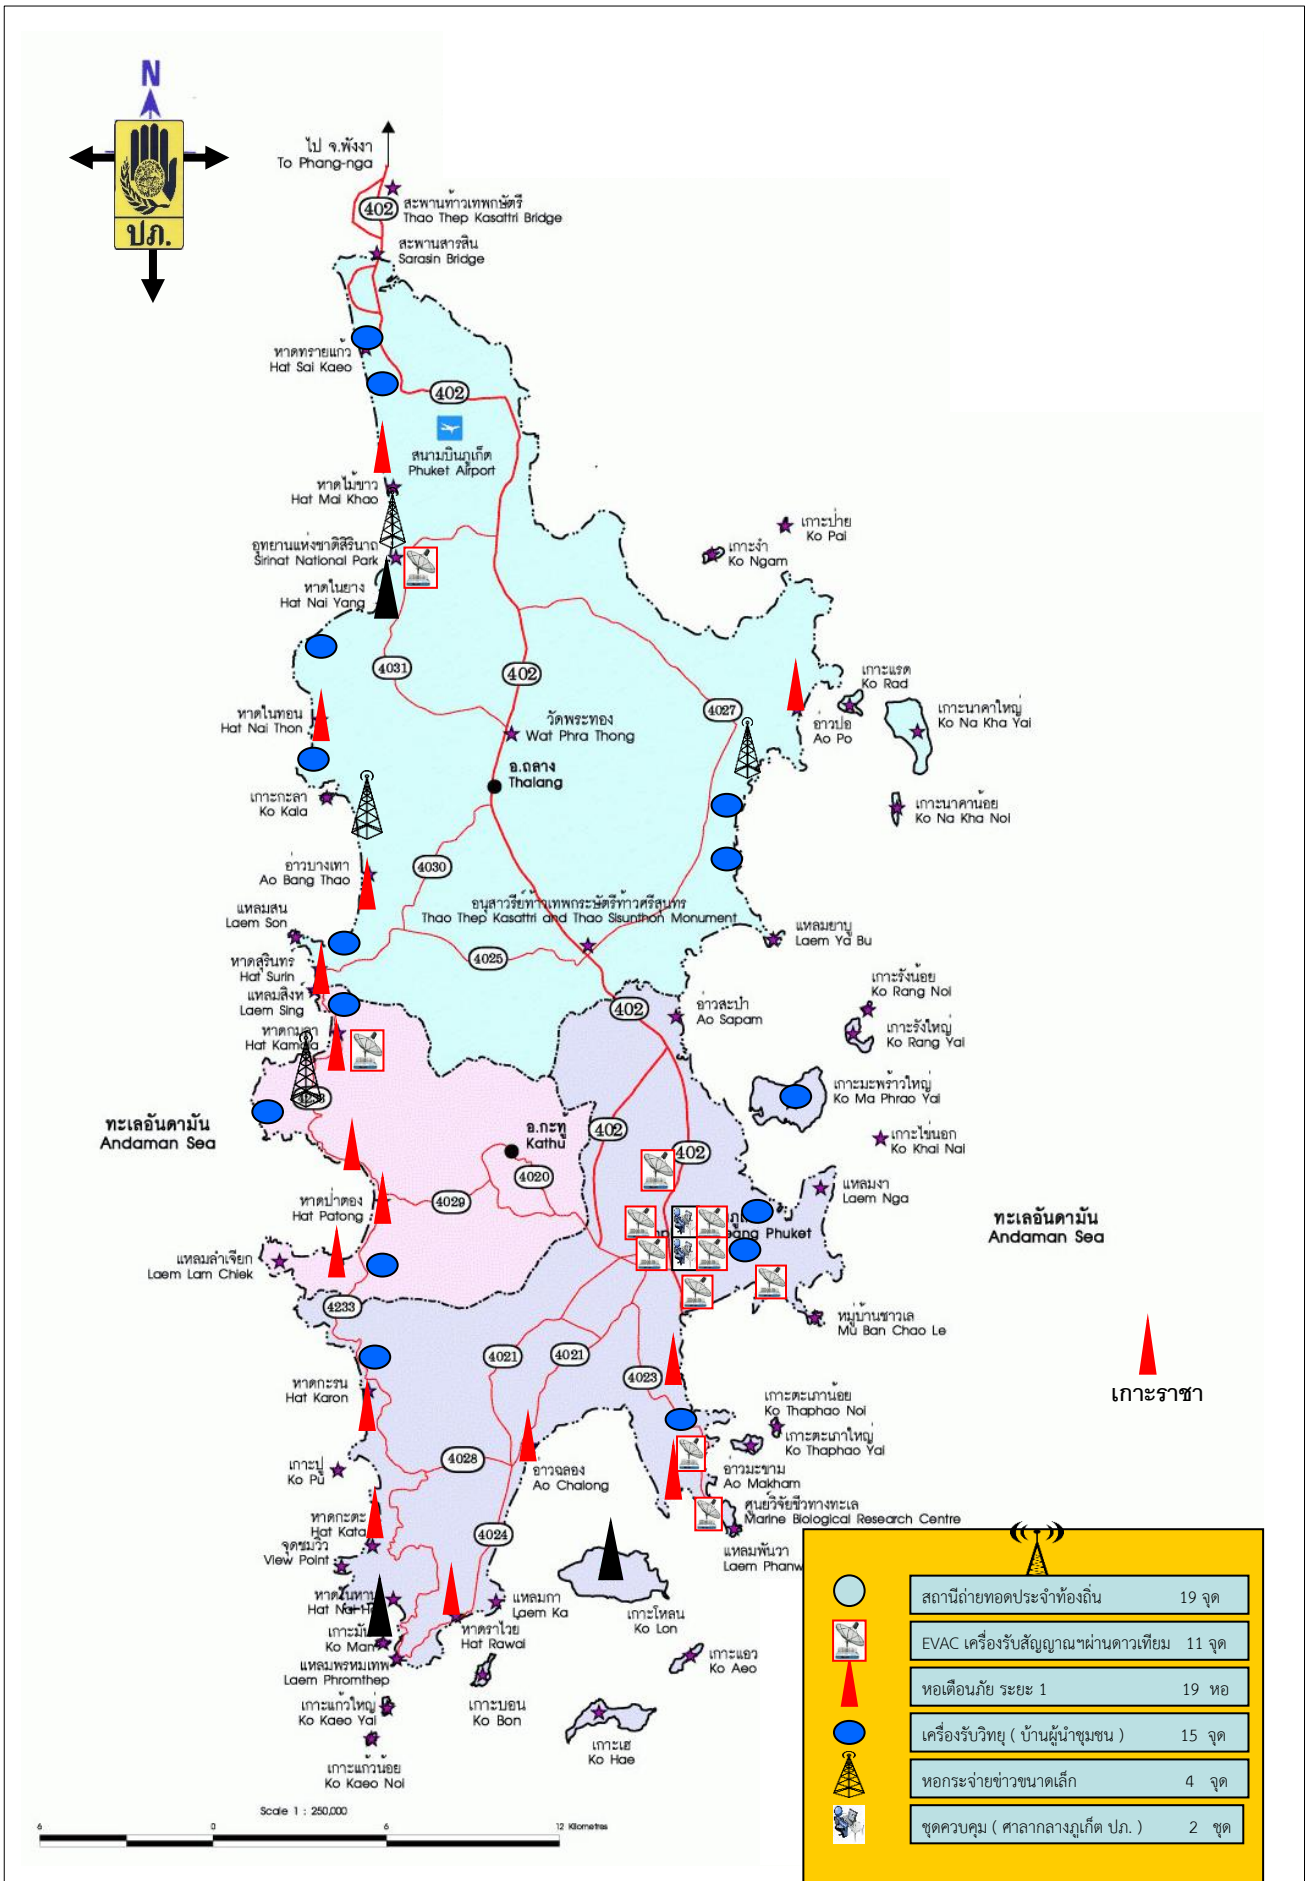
N

ปภ.

ไป จ.พังงา
To Phang-nga

402

สะพานท้าวเทพกษัตรี
Thao Thep Kasattri Bridge

สะพานสารสิน
Sarasin Bridge

หาดทรายแก้ว
Hat Sai Kaeo

402

สนามบินภูเก็ต
Phuket Airport

หาดไม้ขาว
Hat Mai Khao

อุทยานแห่งชาติสิรินาถ
Sirinat National Park

หาดในยาง
Hat Nai Yang

เกาะปาย
Ko Pai

เกาะงำ
Ko Ngam

4031

402

เกาะแรด
Ko Rad

เกาะนาคาใหญ่
Ko Na Kha Yai

4027

อ่าวปอ
Ao Po

หาดในทอน
Hat Nai Thon

วัดพระทอง
Wat Phra Thong

อ.ถลาง
Thalang

เกาะนาคาน้อย
Ko Na Kha Noi

เกาะกะลา
Ko Kala

อ่าวบางเทา
Ao Bang Thao

4030

แหลมสน
Laem Son

อนุสาวรีย์ท้าวเทพกระษัตรีท้าวศรีสุนทร
Thao Thep Kasattri and Thao Sisunthon Monument

แหลมยามู
Laem Ya Bu

4025

หาดสุรินทร์
Hat Surin

แหลมสิงห์
Laem Sing

เกาะรังน้อย
Ko Rang Noi

402

อ่าวสะปำ
Ao Sapam

หาดกมลา
Hat Kamala

เกาะรังใหญ่
Ko Rang Yai

เกาะมะพร้าวใหญ่
Ko Ma Phrao Yai

ทะเลอันดามัน
Andaman Sea

อ.กะทู้
Kathu

402

4020

402

เกาะไข่นอก
Ko Khai Nai

แหลมงา
Laem Nga

หาดป่าตอง
Hat Patong

4029

ทะเลอันดามัน
Andaman Sea

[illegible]ang Phuket

แหลมล่าเจียก
Laem Lam Chiek

4233

หมู่บ้านชาวเล
Mu Ban Chao Le

4021

4021

4023

หาดกะรน
Hat Karon

เกาะราชา

เกาะตะเภาน้อย
Ko Thaphao Noi

เกาะตะเภาใหญ่
Ko Thaphao Yai

4028

เกาะปู
Ko Pu

อ่าวฉลอง
Ao Chalong

อ่าวมะขาม
Ao Makham

ศูนย์วิจัยชีววิทยาทางทะเล
Marine Biological Research Centre

หาดกะตะ
Hat Kata

4024

จุดชมวิว
View Point

แหลมพันวา
Laem Phanwa

หาดในหาน
Hat Nai Han

แหลมกา
Laem Ka

เกาะโหลน
Ko Lon

เกาะมัน
Ko Man

หาดราไวย์
Hat Rawai

เกาะแอว
Ko Aeo

แหลมพรหมเทพ
Laem Promthep

เกาะแก้วใหญ่
Ko Kaeo Yai

เกาะบอน
Ko Bon

เกาะเฮ
Ko Hae

เกาะแก้วน้อย
Ko Kaeo Noi

Scale 1 : 250,000

6 0 6 12 Kilometres

สถานีถ่ายทอดประจำท้องถิ่น 19 จุด

EVAC เครื่องรับสัญญาณฯผ่านดาวเทียม 11 จุด

หอเตือนภัย ระยะ 1 19 หอ

เครื่องรับวิทยุ ( บ้านผู้นำชุมชน ) 15 จุด

หอกระจายข่าวขนาดเล็ก 4 จุด

ชุดควบคุม ( ศาลากลางภูเก็ต ปภ. ) 2 ชุด